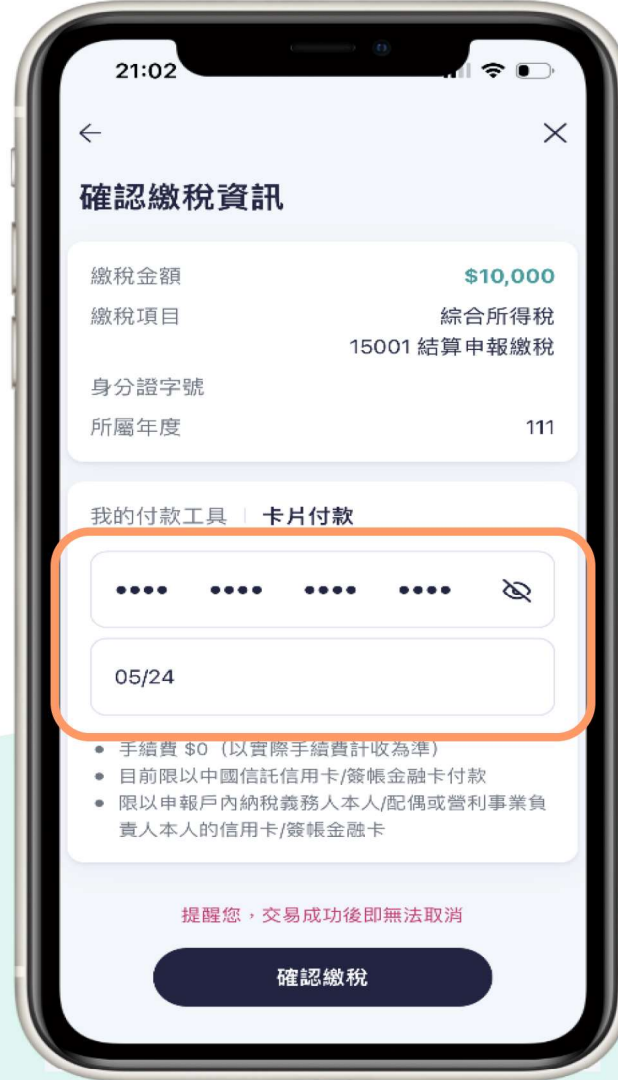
21:02

確認繳稅資訊

繳稅金額 $10,000
繳稅項目 綜合所得稅
15001 結算申報繳稅
身分證字號
所屬年度 111

我的付款工具 | 卡片付款

•••• •••• •••• ••••

05/24

● 手續費 $0（以實際手續費計收為準）
● 目前限以中國信託信用卡/簽帳金融卡付款
● 限以申報戶內納稅義務人本人/配偶或營利事業負責人本人的信用卡/簽帳金融卡

提醒您，交易成功後即無法取消

確認繳稅